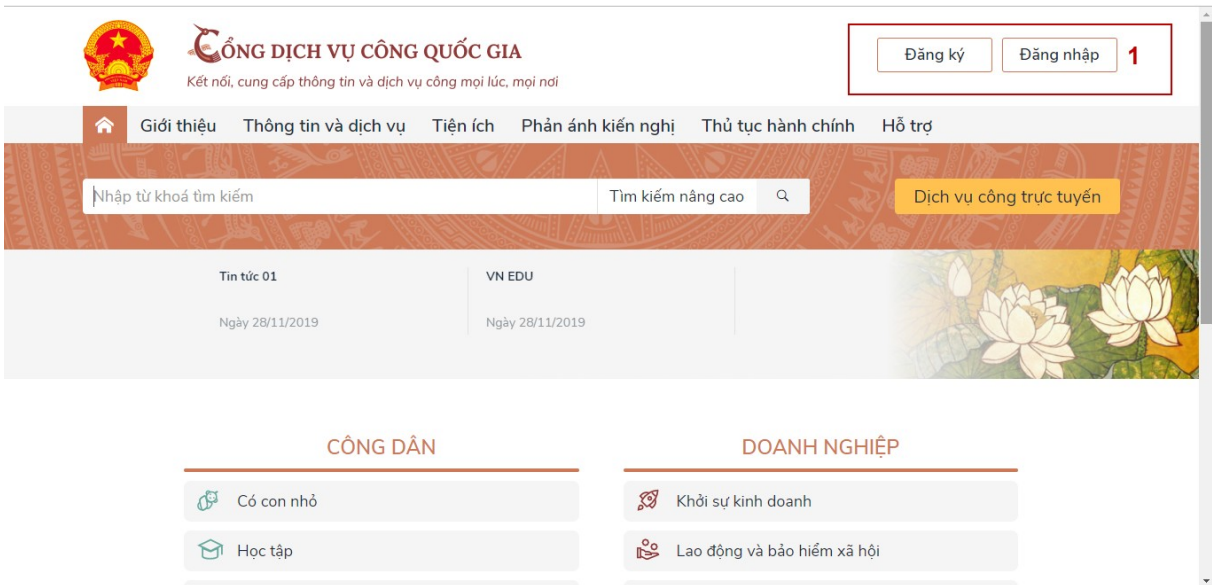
CỔNG DỊCH VỤ CÔNG QUỐC GIA
Kết nối, cung cấp thông tin và dịch vụ công mọi lúc, mọi nơi

Đăng ký
Đăng nhập
1

Giới thiệu
Thông tin và dịch vụ
Tiện ích
Phản ánh kiến nghị
Thủ tục hành chính
Hỗ trợ

Nhập từ khoá tìm kiếm
Tìm kiếm nâng cao
Dịch vụ công trực tuyến

Tin tức 01
Ngày 28/11/2019

VN EDU
Ngày 28/11/2019

CÔNG DÂN
Có con nhỏ
Học tập

DOANH NGHIỆP
Khởi sự kinh doanh
Lao động và bảo hiểm xã hội